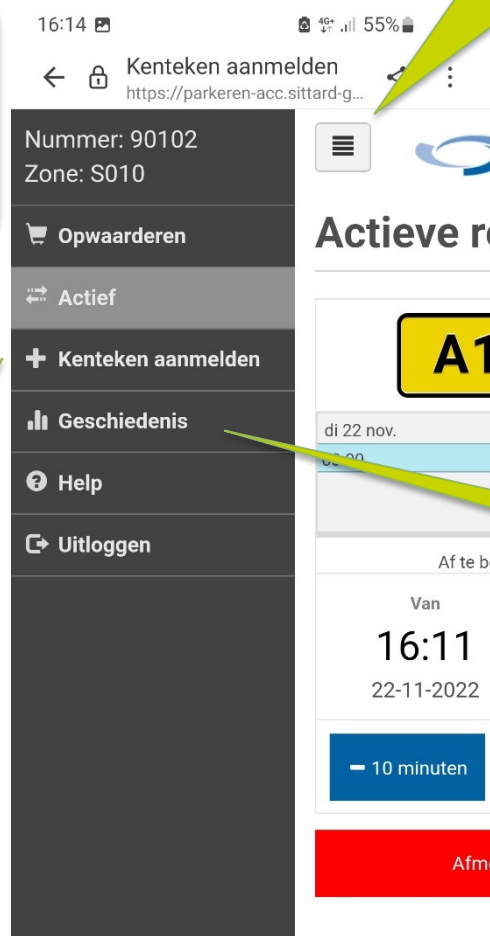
16:14 4G+ 55%

Kenteken aanmelden
https://parkeren-acc.sittard-g...

Nummer: 90102
Zone: S010

Opwaarderen

Actief

Kenteken aanmelden

Geschiedenis

Help

Uitloggen

Actieve r

A1

di 22 nov.

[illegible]

Af te b

Van

16:11

22-11-2022

− 10 minuten

Afm